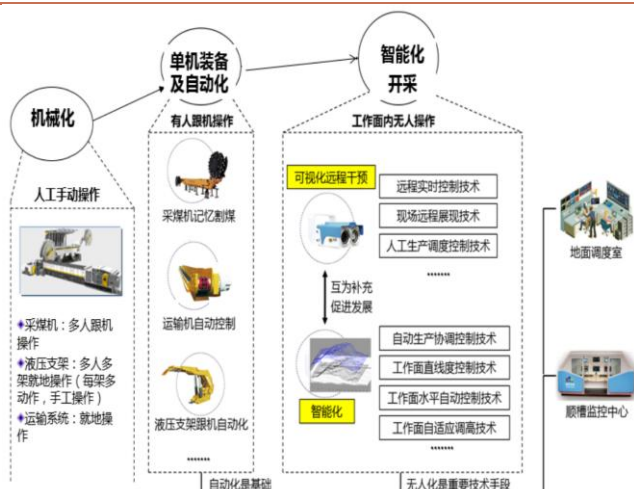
机械化

单机装备及自动化

智能化开采

人工手动操作

◆采煤机：多人跟机操作

◆液压支架：多人多架就地操作（每架多动作，手工操作）

◆运输系统：就地操作

有人跟机操作

采煤机记忆割煤

运输机自动控制

液压支架跟机自动化

.......

工作面内无人操作

可视化远程干预

远程实时控制技术

现场远程展现技术

人工生产调度控制技术

.......

互为补充促进发展

智能化

自动生产协调控制技术

工作面直线度控制技术

工作面水平自动控制技术

工作面自适应调高技术

地面调度室

顺槽监控中心

自动化是基础

无人化是重要技术手段